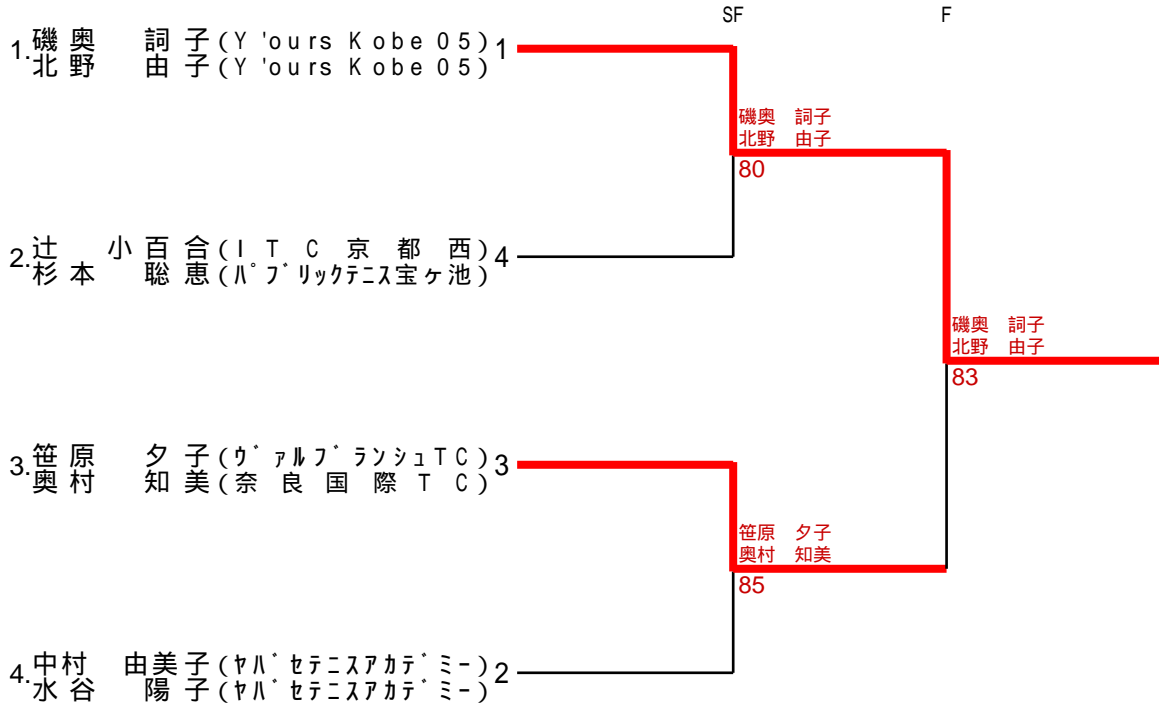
SF F

1.磯奥 詞子(Y'ours Kobe05) 1
北野 由子(Y'ours Kobe05)

磯奥 詞子
北野 由子
80

2.辻 小百合(ITC京都西) 4
杉本 聡恵(パブリックテニス宝ヶ池)

磯奥 詞子
北野 由子
83

3.笹原 夕子(ヴァルブランシュTC) 3
奥村 知美(奈良国際TC)

笹原 夕子
奥村 知美
85

4.中村 由美子(ヤハ゛セテニスアカデ゛ミー) 2
水谷 陽子(ヤハ゛セテニスアカデ゛ミー)